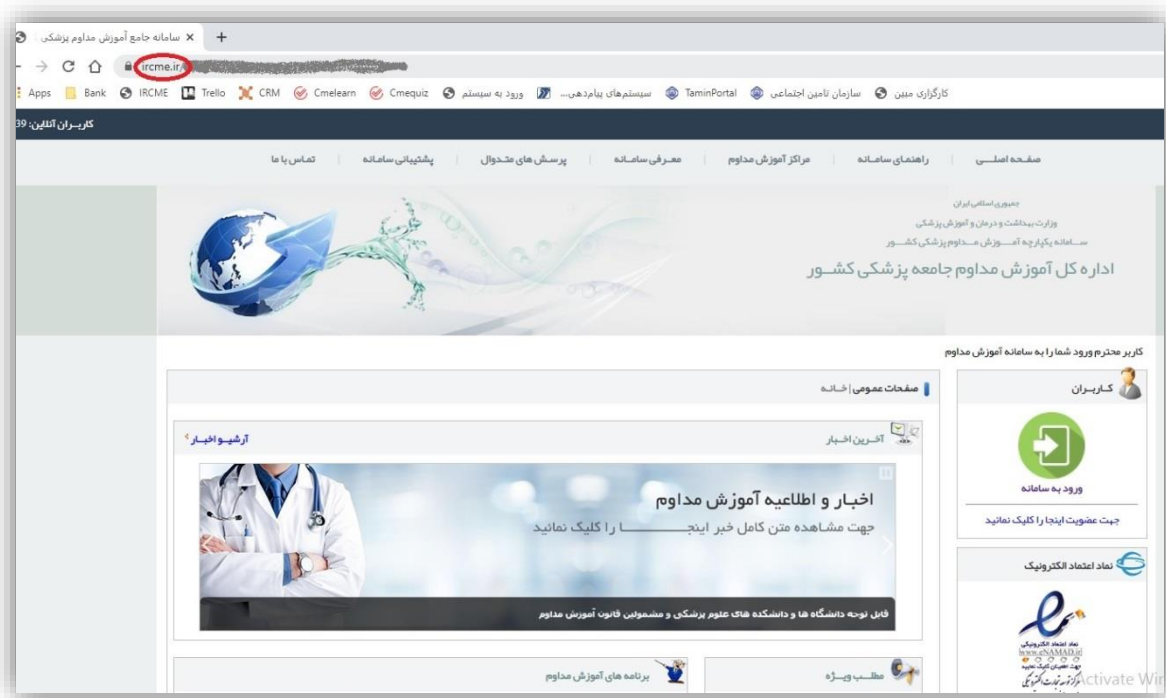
سامانه جامع آموزش مداوم پزشکی ×

ircme.ir

Apps Bank IRCME Trello CRM Cmelearn Cmequiz ورود به سیستم سیستم‌های پیامدهی... TaminPortal سازمان تامین اجتماعی کارگزاری مبین

کاربـران آنلاین: 39

صفحه اصلـی | راهنمای سامانه | مراکز آموزش مداوم | معـرفی سامـانه | پرسش های متـداول | پشتیبانی سامانه | تماس با ما

جمهوری اسلامی ایران
وزارت بهداشت و درمان و آموزش پزشکی
سـامانه یکپارچه آمـوزش مـداوم پزشکی کشـور
اداره کل آموزش مداوم جامعه پزشکی کشـور

کاربر محترم ورود شما را به سامانه آموزش مداوم

کـاربـران

ورود به سامانه

جهت عضویت اینجا را کلیک نمائید

نماد اعتماد الکترونیک

www.eNAMAD.ir

صفحات عمومی | خـانـه

آخـرین اخـبار

آرشیـو اخبـار

اخبار و اطلاعیه آموزش مداوم
جهت مشاهده متن کامل خبر اینجـــــــا را کلیک نمائید

قابل توجه دانشگاه ها و دانشکده های علوم پزشکی و مشمولین قانون آموزش مداوم

مطـب ویـژه

برنامه های آموزش مداوم

Activate Win